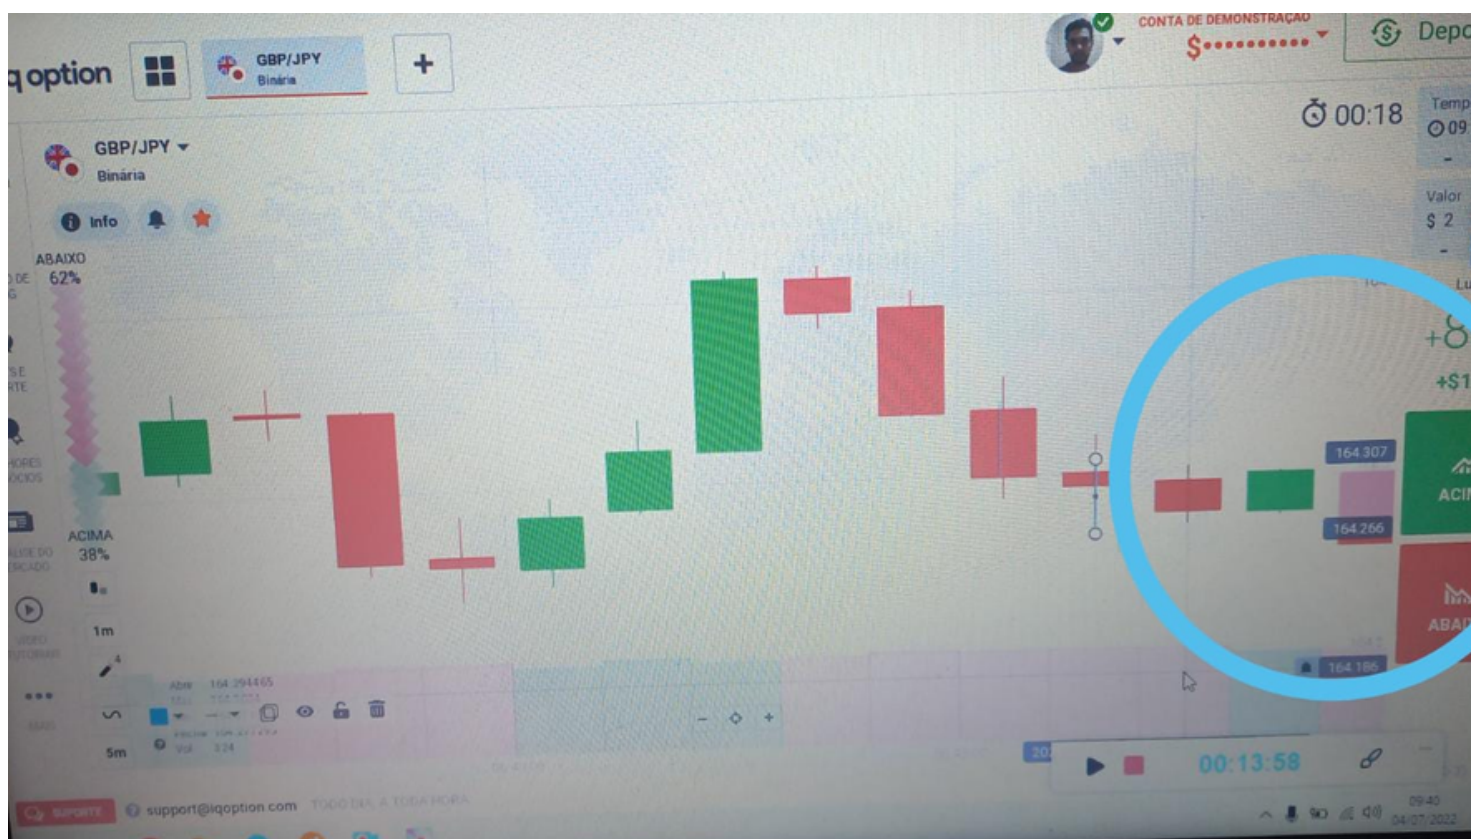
q option

GBP/JPY
Binária

+

CONTA DE DEMONSTRAÇÃO
$••••••••••

Depo

00:18

Temp
09

Valor
$ 2

GBP/JPY
Binária

Info

ABAIXO
62%

ACIMA
38%

1m

5m

+8
+$1

164.307

164.266

164.186

ACI

ABA

Abrir 164.294465

00:13:58

SUPORTE

support@iqoption.com TODO DIA, A TODA HORA

09:40
04/07/2022